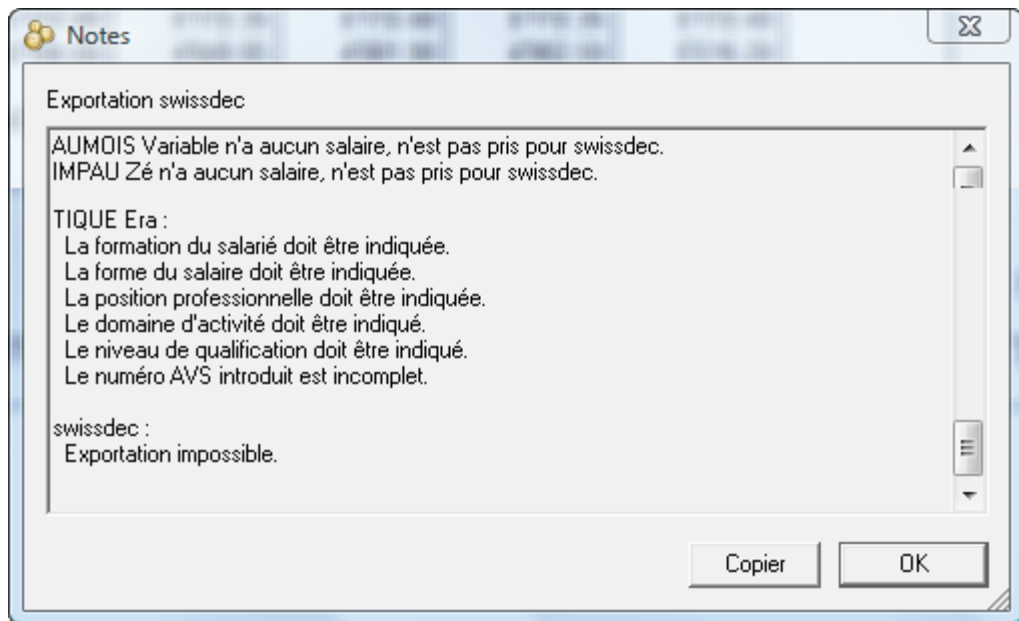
Notes

Exportation swissdec

AUMOIS Variable n'a aucun salaire, n'est pas pris pour swissdec.
IMPAU Zé n'a aucun salaire, n'est pas pris pour swissdec.

TIQUE Era :
La formation du salarié doit être indiquée.
La forme du salaire doit être indiquée.
La position professionnelle doit être indiquée.
Le domaine d'activité doit être indiqué.
Le niveau de qualification doit être indiqué.
Le numéro AVS introduit est incomplet.

swissdec :
Exportation impossible.

Copier

OK